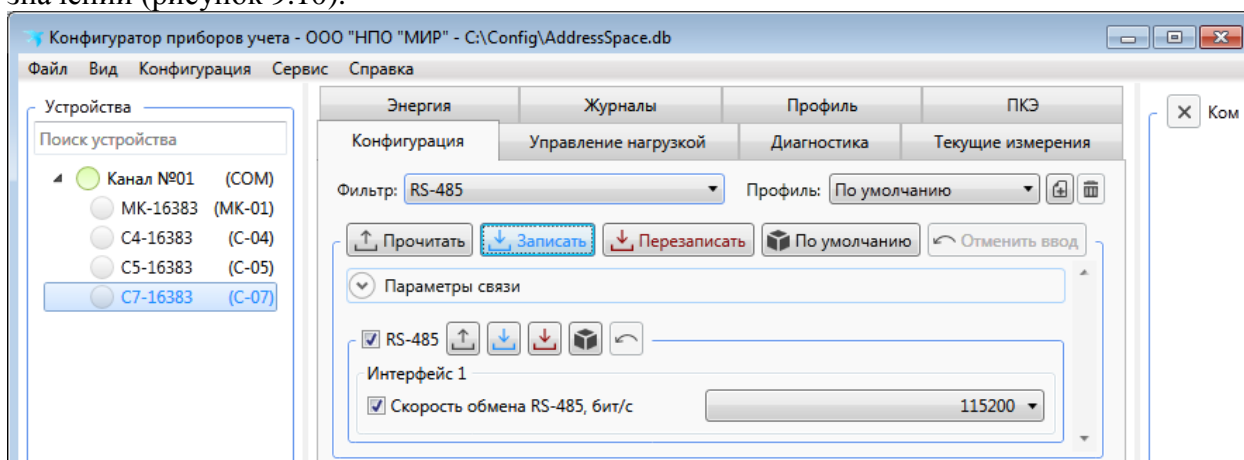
значений (рисунок 9.10).

Конфигуратор приборов учета - ООО "НПО "МИР" - C:\Config\AddressSpace.db

Файл Вид Конфигурация Сервис Справка

Устройства

Поиск устройства

Канал №01 (COM)
МК-16383 (МК-01)
С4-16383 (С-04)
С5-16383 (С-05)
С7-16383 (С-07)

Энергия | Журналы | Профиль | ПКЭ
Конфигурация | Управление нагрузкой | Диагностика | Текущие измерения

Фильтр: RS-485

Профиль: По умолчанию

Прочитать | Записать | Перезаписать | По умолчанию | Отменить ввод

Параметры связи

RS-485

Интерфейс 1

Скорость обмена RS-485, бит/с 115200

Ком